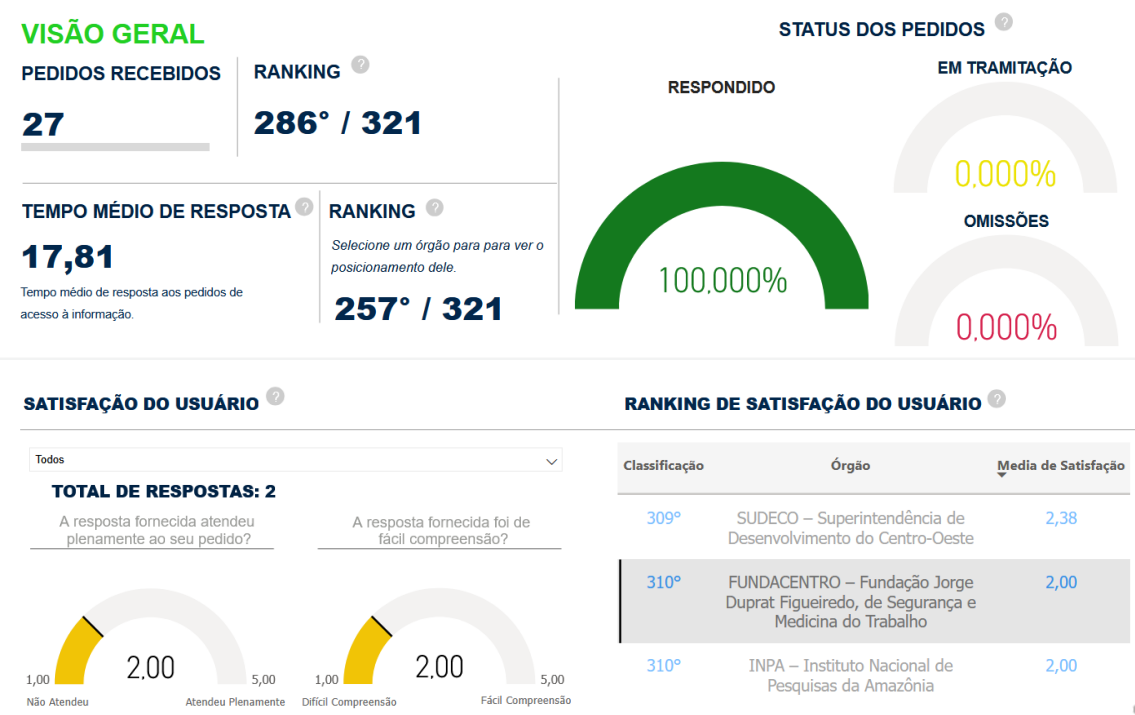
VISÃO GERAL

PEDIDOS RECEBIDOS

27

RANKING ?

286° / 321

TEMPO MÉDIO DE RESPOSTA ?

17,81

Tempo médio de resposta aos pedidos de acesso à informação.

RANKING ?

Selecione um órgão para para ver o posicionamento dele.

257° / 321

STATUS DOS PEDIDOS ?

RESPONDIDO

100,000%

EM TRAMITAÇÃO

0,000%

OMISSÕES

0,000%

SATISFAÇÃO DO USUÁRIO ?

Todos

TOTAL DE RESPOSTAS: 2

A resposta fornecida atendeu plenamente ao seu pedido?

1,00 2,00 5,00

Não Atendeu Atendeu Plenamente

A resposta fornecida foi de fácil compreensão?

1,00 2,00 5,00

Difícil Compreensão Fácil Compreensão

RANKING DE SATISFAÇÃO DO USUÁRIO ?

| Classificação | Órgão | Media de Satisfação |
|---|---|---|
| 309° | SUDECO – Superintendência de Desenvolvimento do Centro-Oeste | 2,38 |
| 310° | FUNDACENTRO – Fundação Jorge Duprat Figueiredo, de Segurança e Medicina do Trabalho | 2,00 |
| 310° | INPA – Instituto Nacional de Pesquisas da Amazônia | 2,00 |